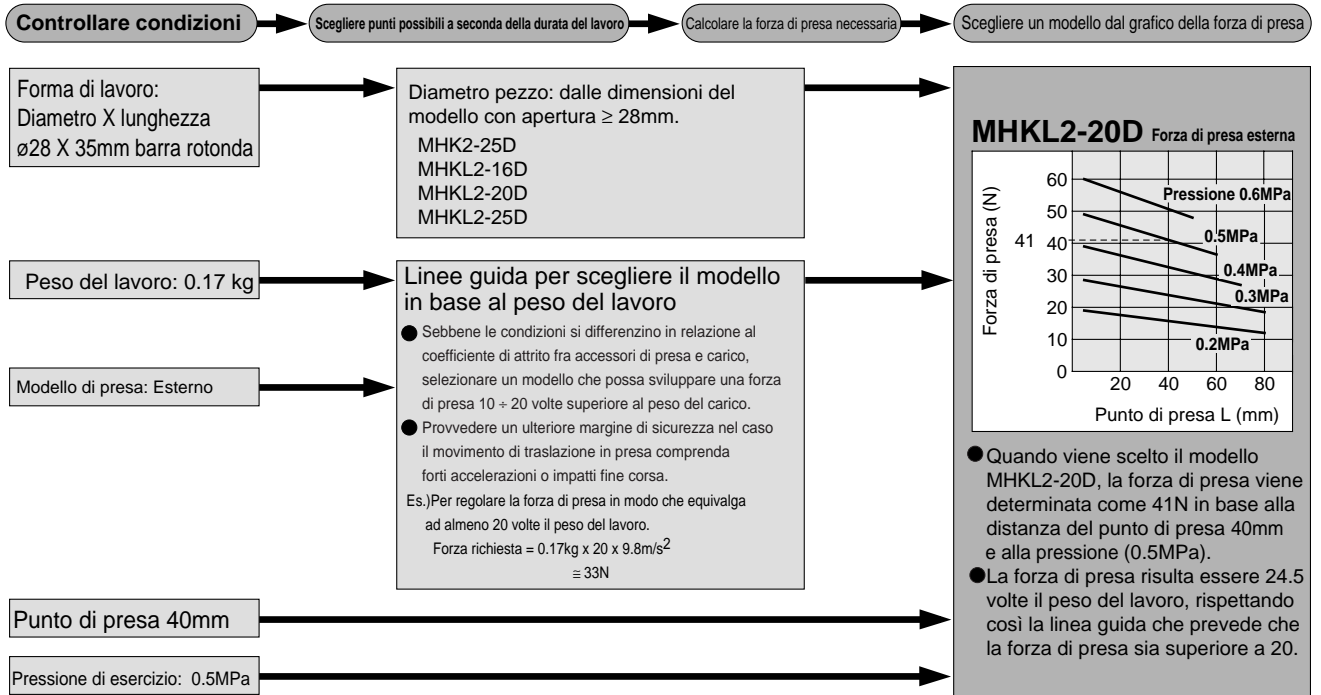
Controllare condizioni

Scegliere punti possibili a seconda della durata del lavoro

Calcolare la forza di presa necessaria

Scegliere un modello dal grafico della forza di presa

Forma di lavoro: Diametro X lunghezza ø28 X 35mm barra rotonda

Diametro pezzo: dalle dimensioni del modello con apertura ≥ 28mm.
MHK2-25D
MHKL2-16D
MHKL2-20D
MHKL2-25D

MHKL2-20D Forza di presa esterna

Forza di presa (N)
60
50
41
40
30
20
10
0
Pressione 0.6MPa
0.5MPa
0.4MPa
0.3MPa
0.2MPa
20 40 60 80
Punto di presa L (mm)

Peso del lavoro: 0.17 kg

Linee guida per scegliere il modello in base al peso del lavoro

● Sebbene le condizioni si differenzino in relazione al coefficiente di attrito fra accessori di presa e carico, selezionare un modello che possa sviluppare una forza di presa 10 ÷ 20 volte superiore al peso del carico.

● Provvedere un ulteriore margine di sicurezza nel caso il movimento di traslazione in presa comprenda forti accelerazioni o impatti fine corsa.

Es.)Per regolare la forza di presa in modo che equivalga ad almeno 20 volte il peso del lavoro.
Forza richiesta = 0.17kg x 20 x 9.8m/s$^2$
≅ 33N

Modello di presa: Esterno

●Quando viene scelto il modello MHKL2-20D, la forza di presa viene determinata come 41N in base alla distanza del punto di presa 40mm e alla pressione (0.5MPa).

●La forza di presa risulta essere 24.5 volte il peso del lavoro, rispettando così la linea guida che prevede che la forza di presa sia superiore a 20.

Punto di presa 40mm

Pressione di esercizio: 0.5MPa